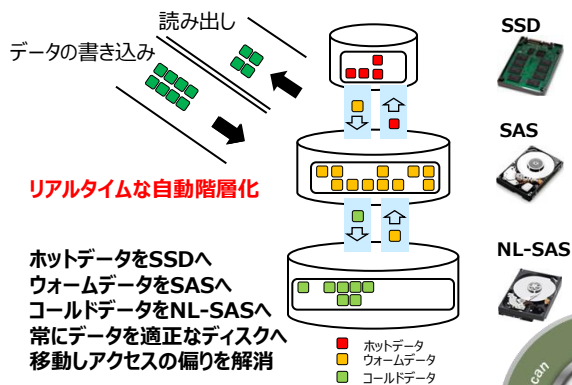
読み出し
データの書き込み
SSD
SAS
リアルタイムな自動階層化
NL-SAS
ホットデータをSSDへ
ウォームデータをSASへ
コールドデータをNL-SASへ
常にデータを適正なディスクへ
移動しアクセスの偏りを解消
ホットデータ
ウォームデータ
コールドデータ